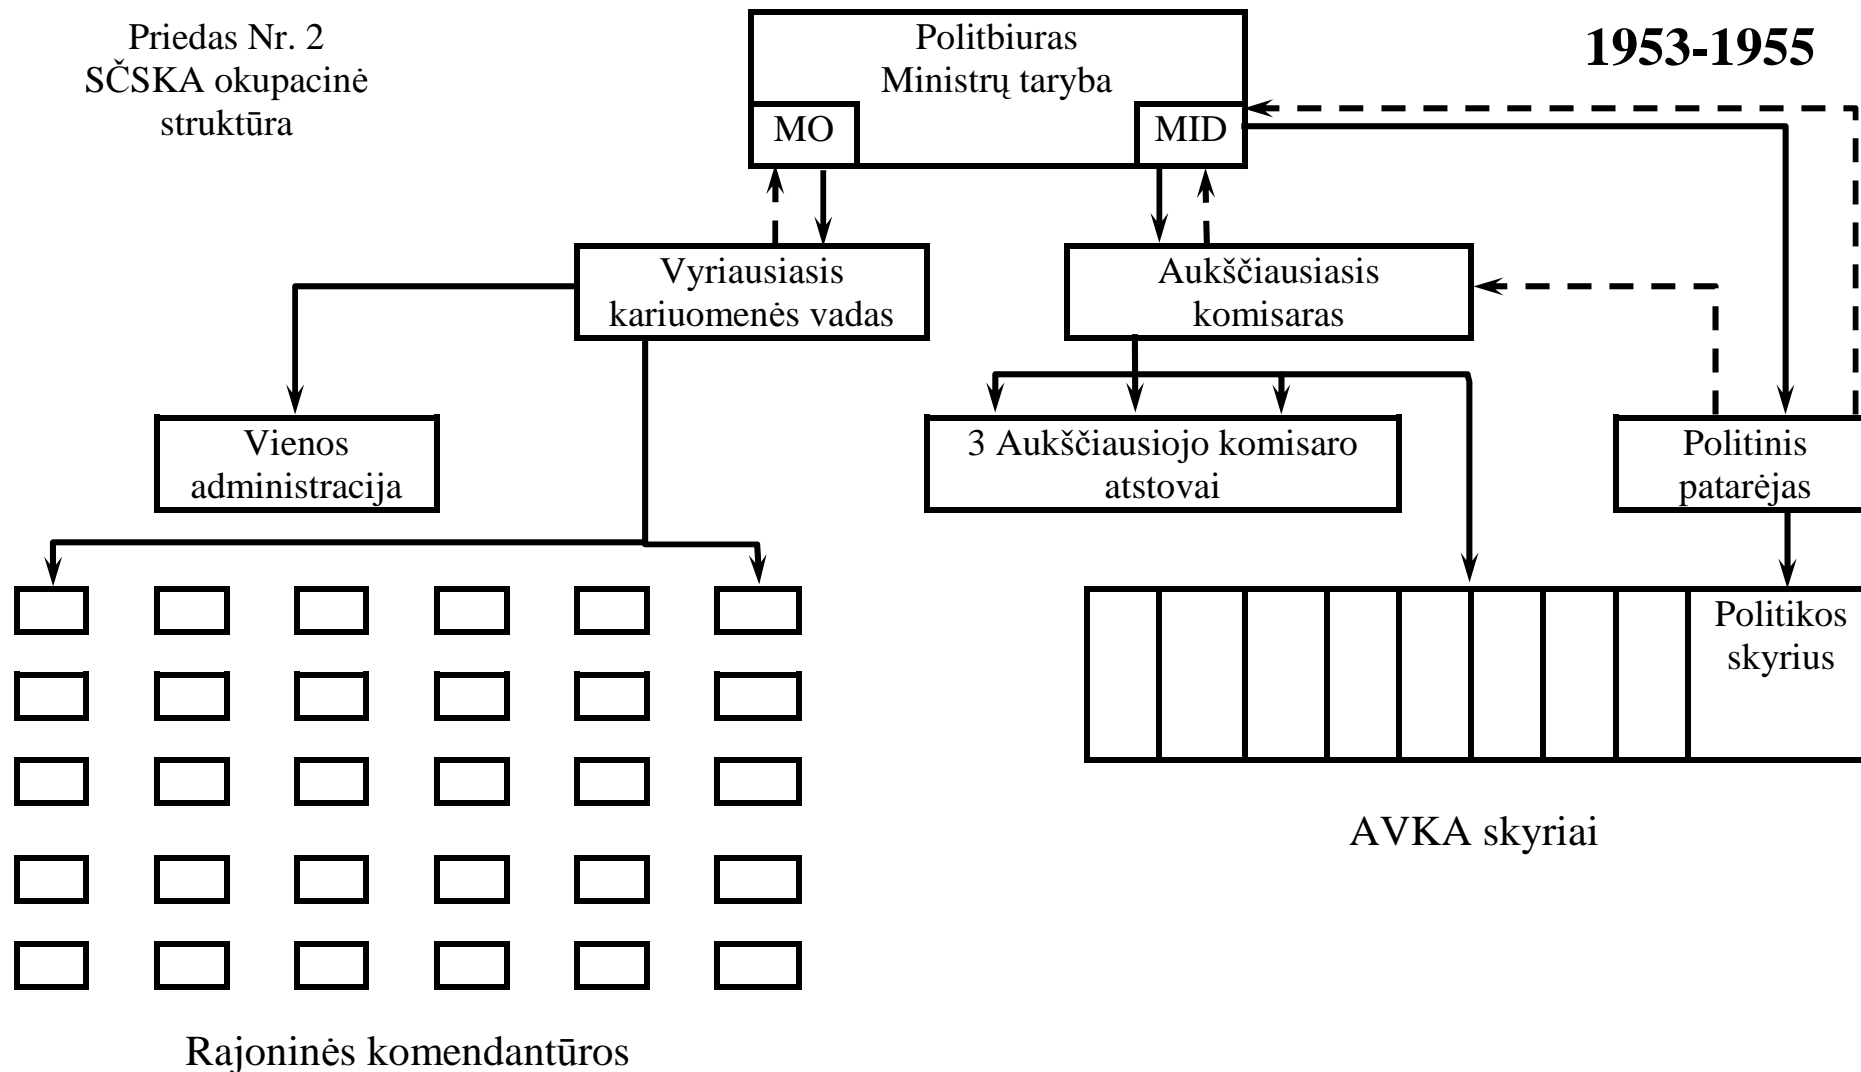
Priedas Nr. 2
SČSKA okupacinė struktūra

1953-1955

Politbiuras
Ministrų taryba

MO

MID

Vyriausiasis kariuomenės vadas

Aukščiausiasis komisaras

Vienos administracija

3 Aukščiausiojo komisaro atstovai

Politinis patarėjas

Politikos skyrius

AVKA skyriai

Rajoninės komendantūros